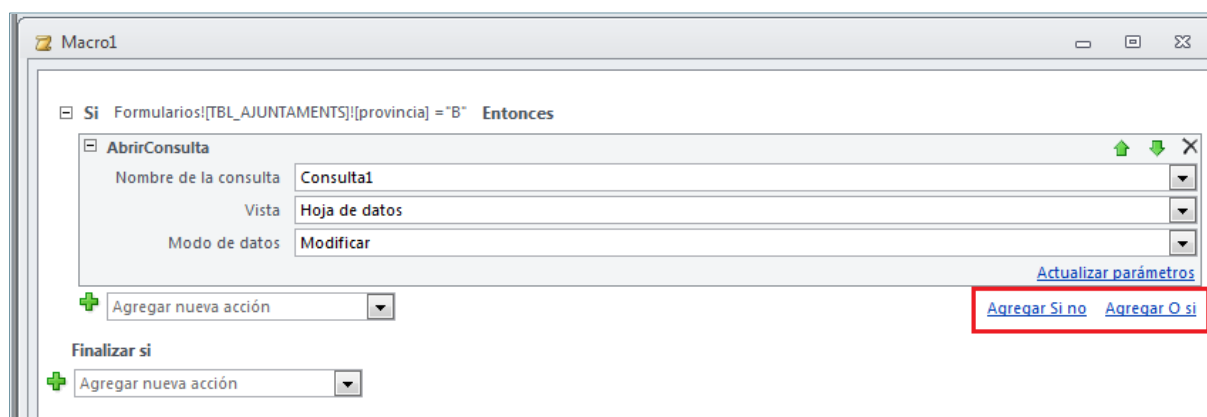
Macro1

Si Formularios![TBL_AJUNTAMENTS]![provincia] ="B" Entonces

AbrirConsulta

Nombre de la consulta Consulta1

Vista Hoja de datos

Modo de datos Modificar

Actualizar parámetros

Agregar nueva acción

Agregar Si no Agregar O si

Finalizar si

Agregar nueva acción